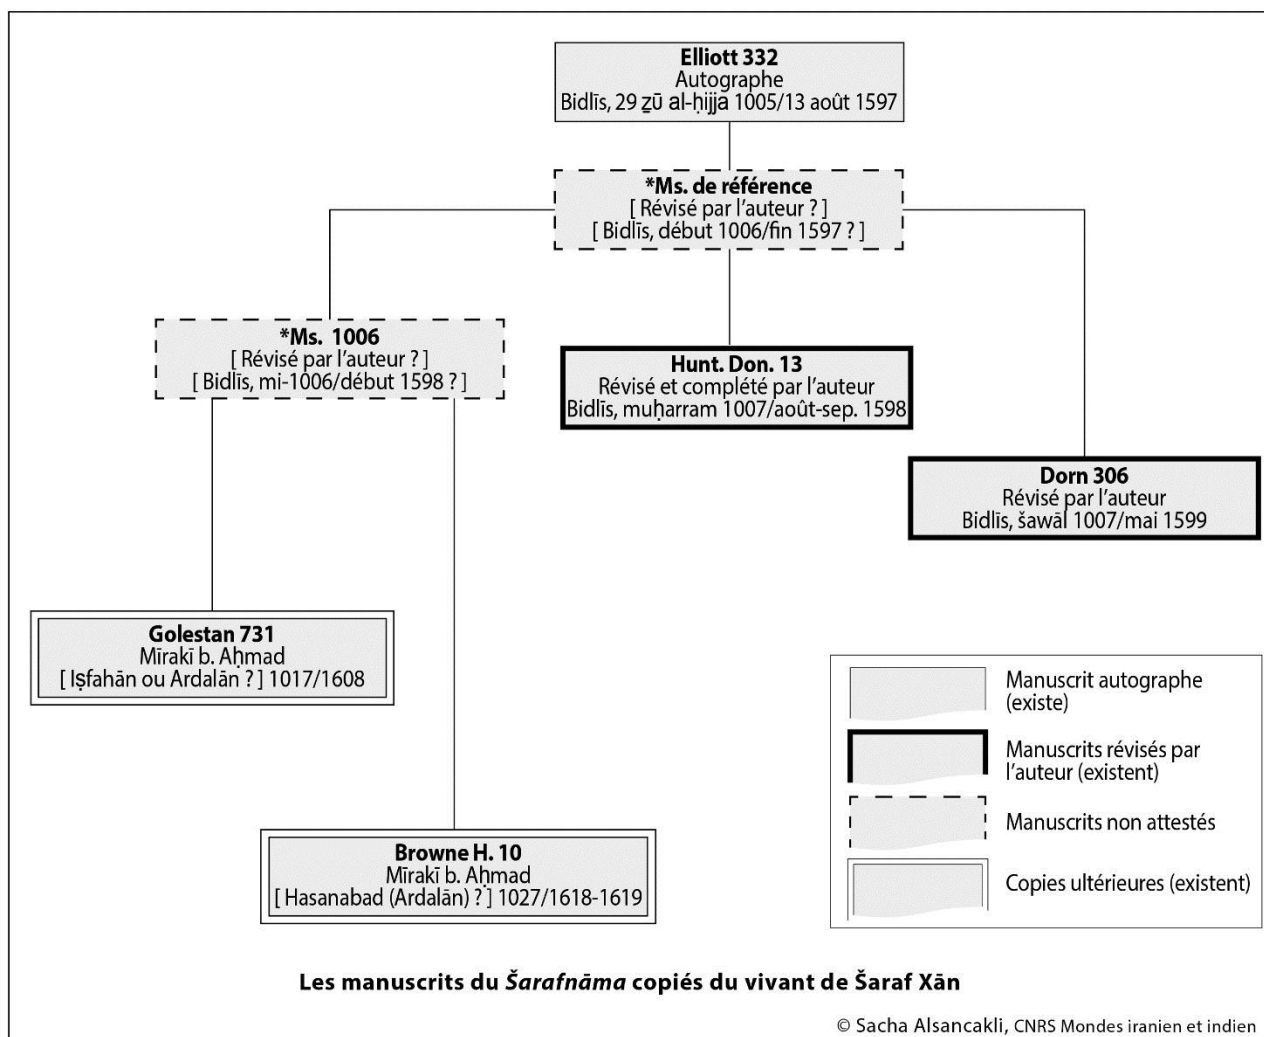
Elliott 332
Autographe
Bidlīs, 29 ẕū al-ḥijja 1005/13 août 1597

*Ms. de référence
[ Révisé par l'auteur ? ]
[ Bidlīs, début 1006/fin 1597 ? ]

*Ms. 1006
[ Révisé par l'auteur ? ]
[ Bidlīs, mi-1006/début 1598 ? ]

Hunt. Don. 13
Révisé et complété par l'auteur
Bidlīs, muḥarram 1007/août-sep. 1598

Dorn 306
Révisé par l'auteur
Bidlīs, šawāl 1007/mai 1599

Golestan 731
Mīrakī b. Aḥmad
[ Iṣfahān ou Ardalān ? ] 1017/1608

Browne H. 10
Mīrakī b. Aḥmad
[ Hasanabad (Ardalān) ? ] 1027/1618-1619

Manuscrit autographe (existe)

Manuscrits révisés par l'auteur (existent)

Manuscrits non attestés

Copies ultérieures (existent)

Les manuscrits du *Šarafnāma* copiés du vivant de Šaraf Xān

© Sacha Alsancakli, CNRS Mondes iranien et indien